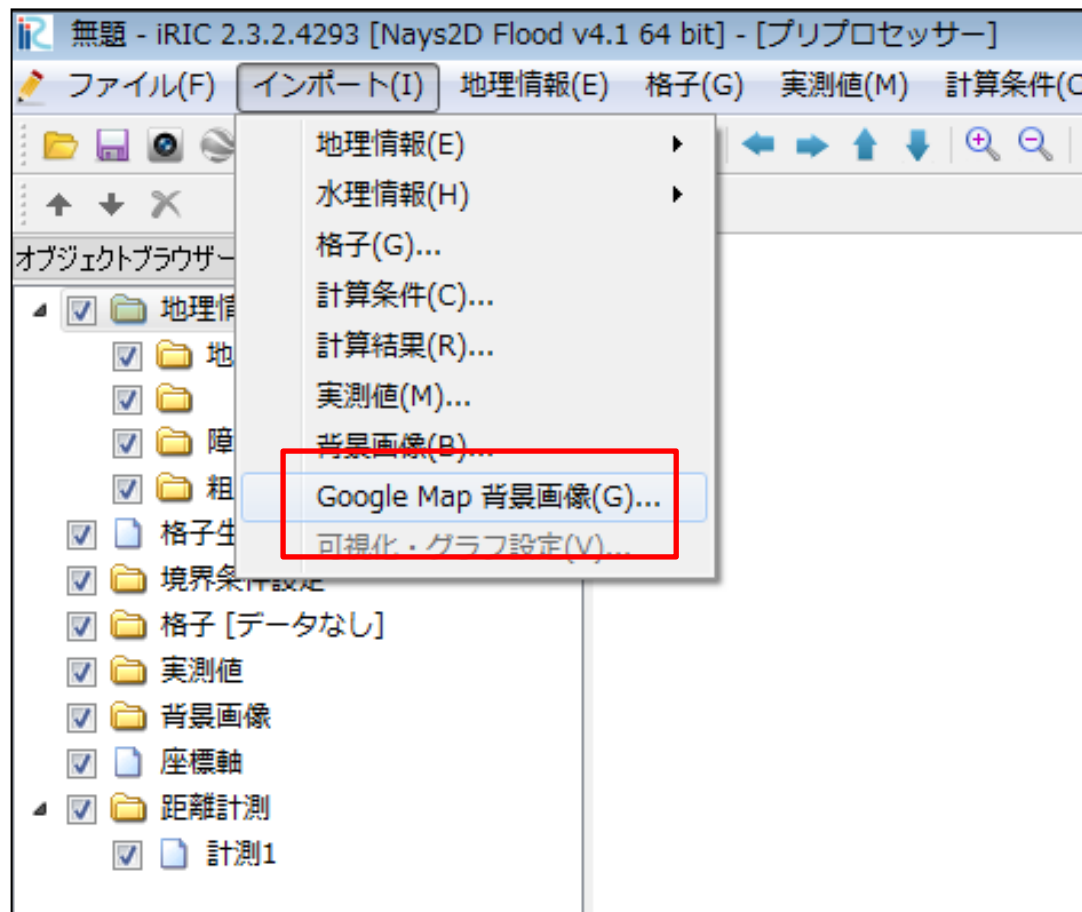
無題 - iRIC 2.3.2.4293 [Nays2D Flood v4.1 64 bit] - [プリプロセッサー]

ファイル(F) インポート(I) 地理情報(E) 格子(G) 実測値(M) 計算条件(C

地理情報(E)
水理情報(H)
格子(G)...
計算条件(C)...
計算結果(R)...
実測値(M)...
背景画像(B)...
Google Map 背景画像(G)...
可視化・グラフ設定(V)...

オブジェクトブラウザー

地理情
地
障
粗
格子生
境界条件設定
格子 [データなし]
実測値
背景画像
座標軸
距離計測
計測1